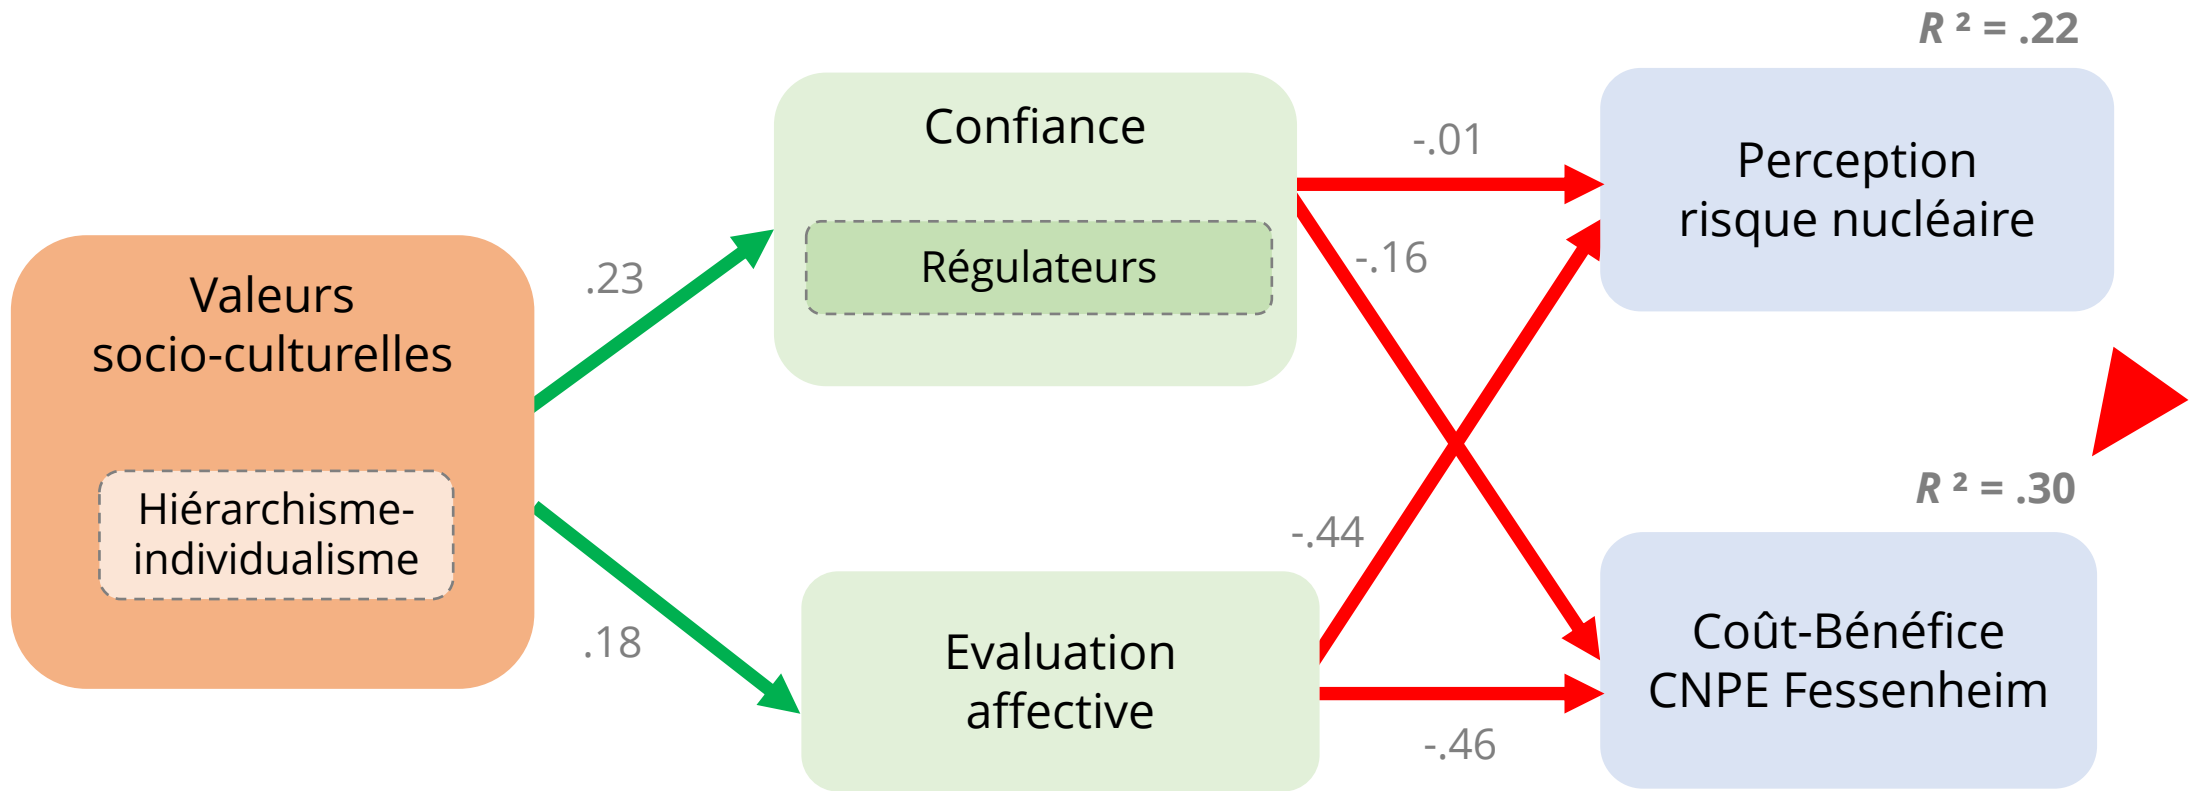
$R^2 = .22$

Valeurs socio-culturelles

Hiérarchisme-individualisme

.23

.18

Confiance

Régulateurs

Evaluation affective

-.01

-.16

-.44

-.46

Perception risque nucléaire

$R^2 = .30$

Coût-Bénéfice CNPE Fessenheim